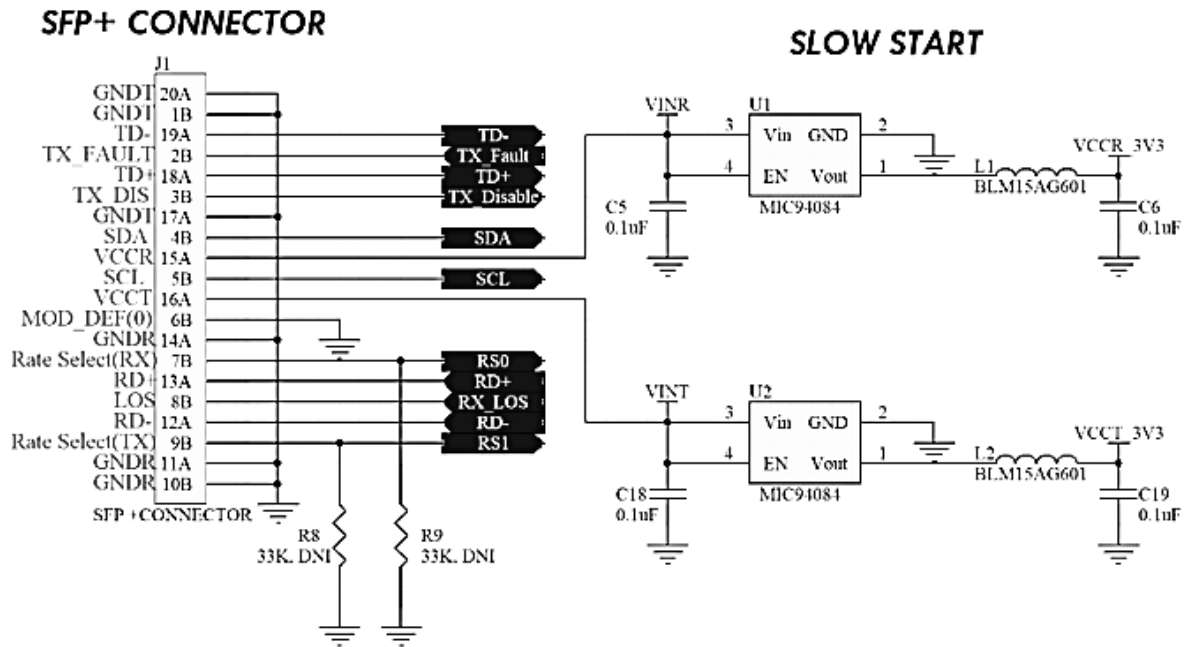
SFP+ CONNECTOR

SLOW START

J1

| | |
|---|---|
| GNDT | 20A |
| GNDT | 1B |
| TD- | 19A |
| TX_FAULT | 2B |
| TD+ | 18A |
| TX_DIS | 3B |
| GNDT | 17A |
| SDA | 4B |
| VCCR | 15A |
| SCL | 5B |
| VCCT | 16A |
| MOD_DEF(0) | 6B |
| GNDR | 14A |
| Rate Select(RX) | 7B |
| RD+ | 13A |
| LOS | 8B |
| RD- | 12A |
| Rate Select(TX) | 9B |
| GNDR | 11A |
| GNDR | 10B |

SFP +CONNECTOR

TD-
TX_Fault
TD+
TX_Disable
SDA
SCL
RS0
RD+
RX_LOS
RD-
RS1

R8
33K, DNI

R9
33K, DNI

VINR
U1
3 Vin GND 2
4 EN Vout 1
MIC94084
C5
0.1uF
L1
BLM15AG601
VCCR_3V3
C6
0.1uF

VINT
U2
3 Vin GND 2
4 EN Vout 1
MIC94084
C18
0.1uF
L2
BLM15AG601
VCCT_3V3
C19
0.1uF